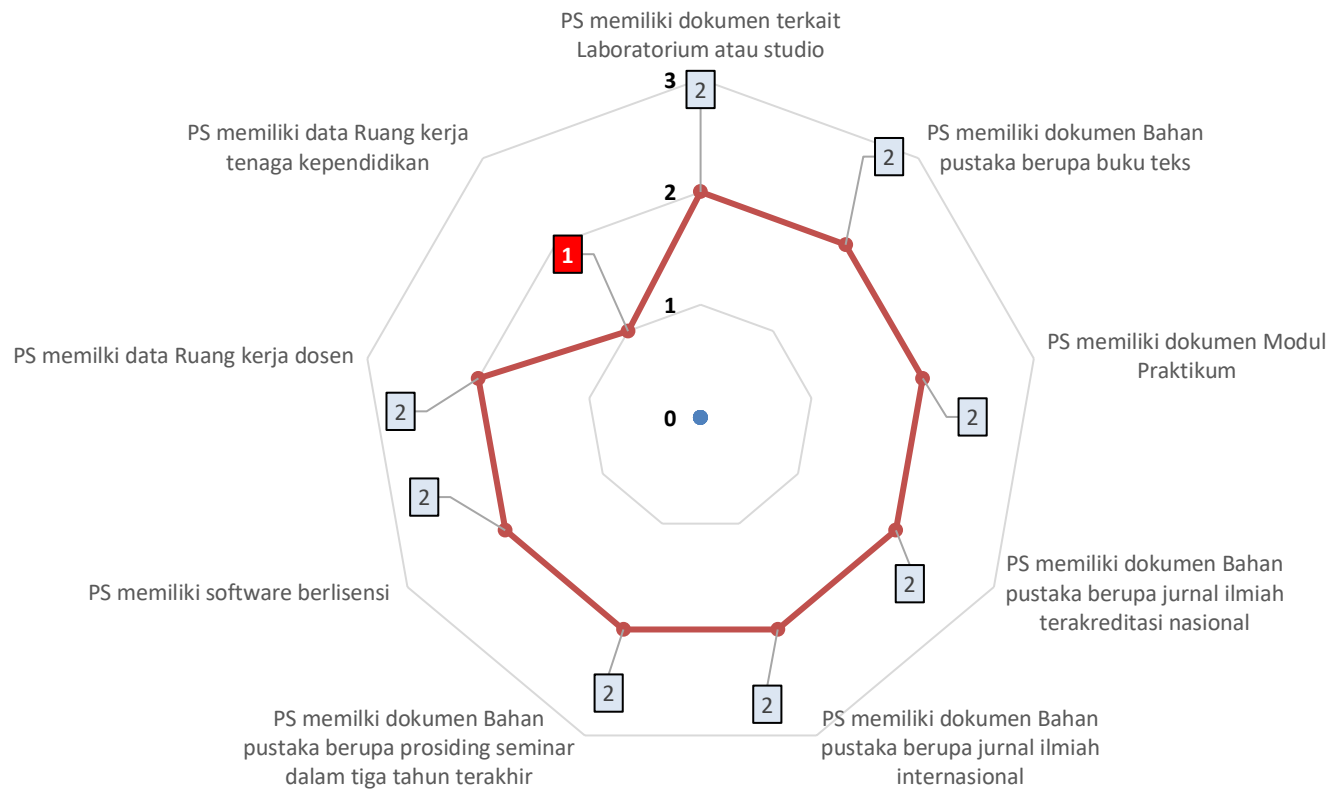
PS memiliki dokumen terkait Laboratorium atau studio

3

2

PS memiliki data Ruang kerja tenaga kependidikan

PS memiliki dokumen Bahan pustaka berupa buku teks

2

2

1

1

PS memiliki dokumen Modul Praktikum

PS memilki data Ruang kerja dosen

2

0

2

2

PS memiliki dokumen Bahan pustaka berupa jurnal ilmiah terakreditasi nasional

2

PS memiliki software berlisensi

2

2

PS memilki dokumen Bahan pustaka berupa prosiding seminar dalam tiga tahun terakhir

PS memilki dokumen Bahan pustaka berupa jurnal ilmiah internasional